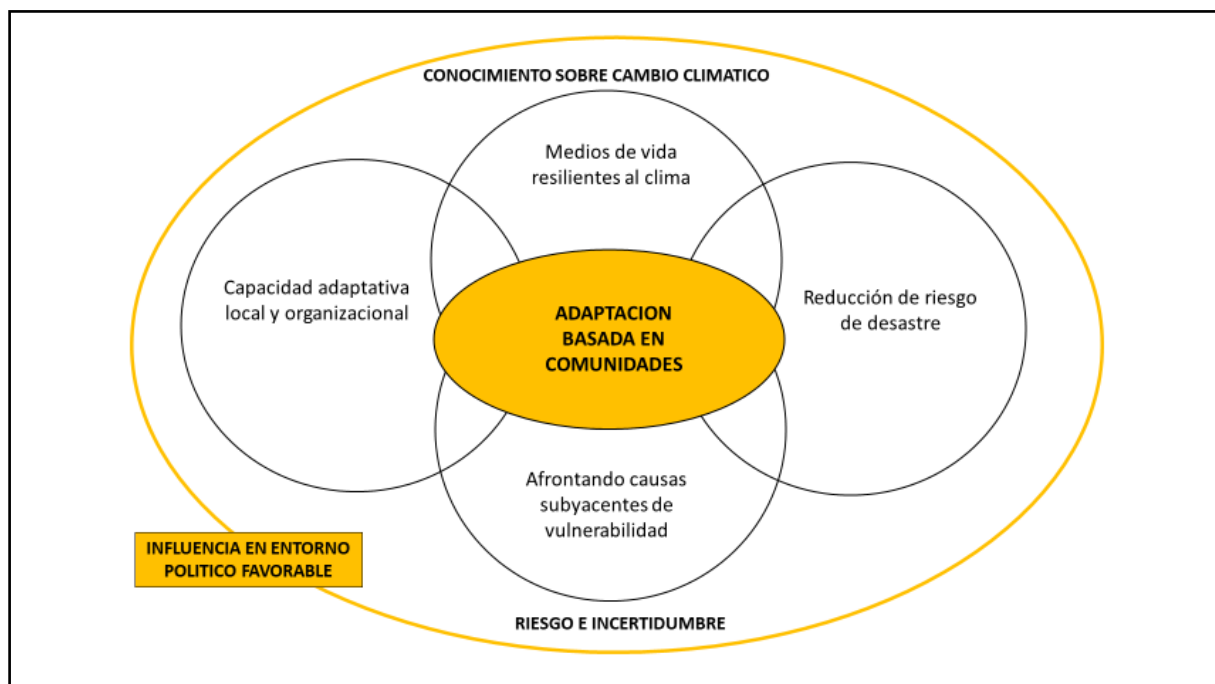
CONOCIMIENTO SOBRE CAMBIO CLIMATICO

Medios de vida resilientes al clima

Capacidad adaptativa local y organizacional

ADAPTACION BASADA EN COMUNIDADES

Reducción de riesgo de desastre

Afrontando causas subyacentes de vulnerabilidad

INFLUENCIA EN ENTORNO POLITICO FAVORABLE

RIESGO E INCERTIDUMBRE